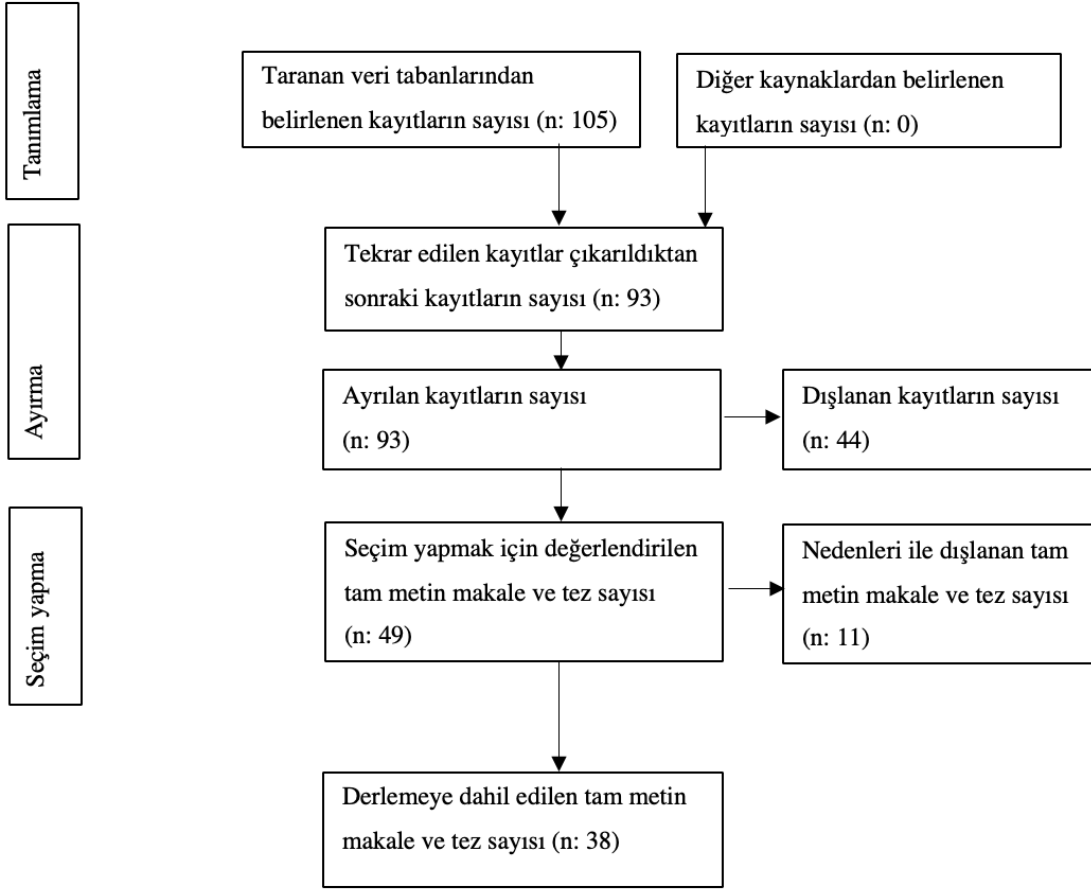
Tanımlama

Taranan veri tabanlarından belirlenen kayıtların sayısı (n: 105)

Diğer kaynaklardan belirlenen kayıtların sayısı (n: 0)

Ayırma

Tekrar edilen kayıtlar çıkarıldıktan sonraki kayıtların sayısı (n: 93)

Ayrılan kayıtların sayısı (n: 93)

Dışlanan kayıtların sayısı (n: 44)

Seçim yapma

Seçim yapmak için değerlendirilen tam metin makale ve tez sayısı (n: 49)

Nedenleri ile dışlanan tam metin makale ve tez sayısı (n: 11)

Derlemeye dahil edilen tam metin makale ve tez sayısı (n: 38)